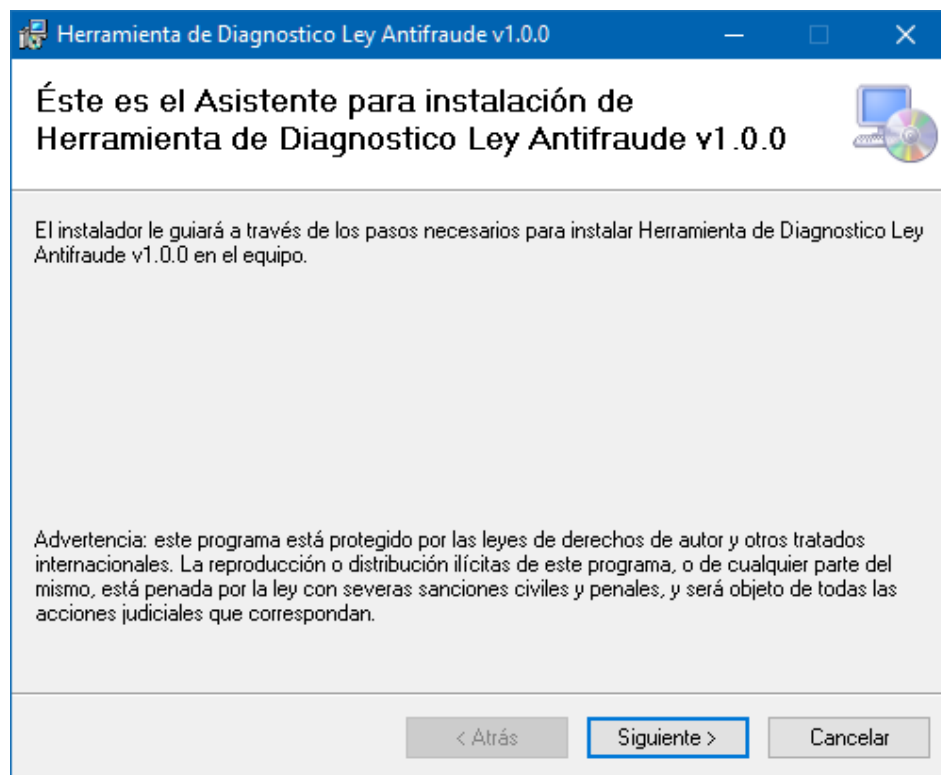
Herramienta de Diagnostico Ley Antifraude v1.0.0

Éste es el Asistente para instalación de Herramienta de Diagnostico Ley Antifraude v1.0.0

El instalador le guiará a través de los pasos necesarios para instalar Herramienta de Diagnostico Ley Antifraude v1.0.0 en el equipo.

Advertencia: este programa está protegido por las leyes de derechos de autor y otros tratados internacionales. La reproducción o distribución ilícitas de este programa, o de cualquier parte del mismo, está penada por la ley con severas sanciones civiles y penales, y será objeto de todas las acciones judiciales que correspondan.

< Atrás
Siguiente >
Cancelar